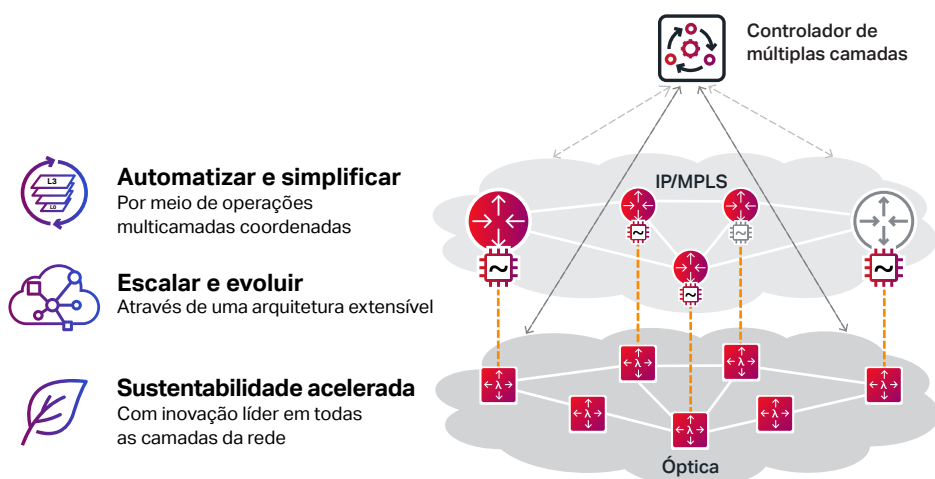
Controlador de múltiplas camadas

L3
L0

Automatizar e simplificar
Por meio de operações multicamadas coordenadas

Escalar e evoluir
Através de uma arquitetura extensível

Sustentabilidade acelerada
Com inovação líder em todas as camadas da rede

IP/MPLS

Óptica